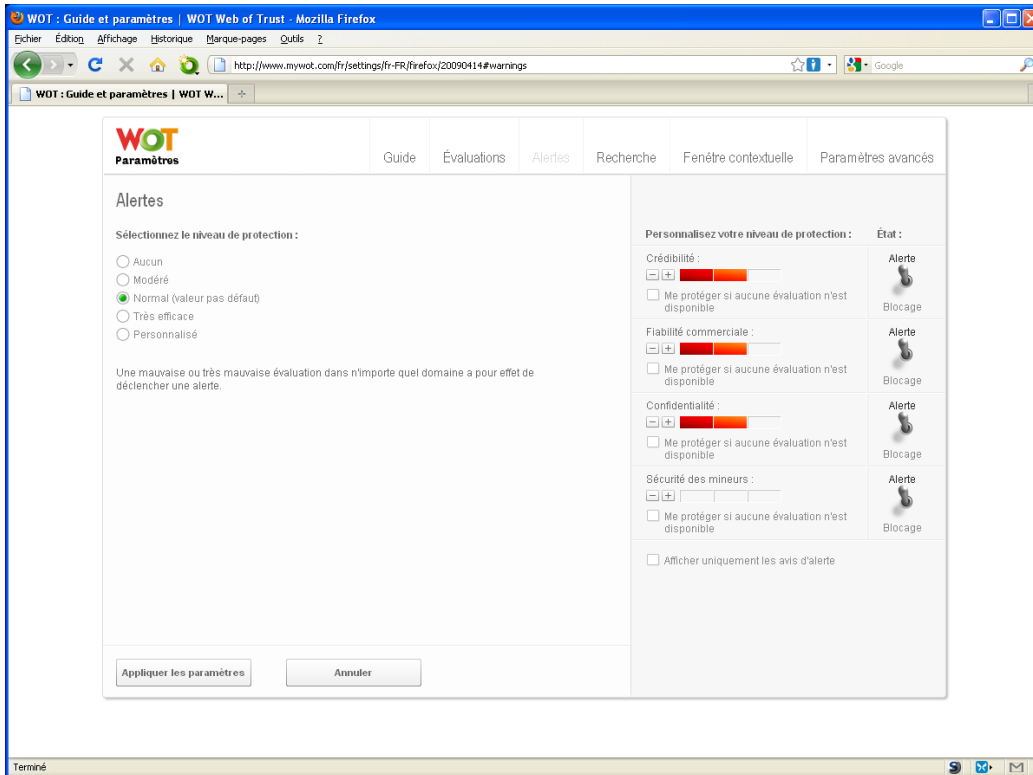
WOT : Guide et paramètres | WOT Web of Trust - Mozilla Firefox

Fichier Édition Affichage Historique Marque-pages Outils ?

http://www.mywot.com/fr/settings/fr-FR/firefox/20090414#warnings

Google

WOT : Guide et paramètres | WOT W...

WOT
Paramètres

Guide Évaluations Alertes Recherche Fenêtre contextuelle Paramètres avancés

Alertes

Sélectionnez le niveau de protection :

Aucun
Modéré
Normal (valeur pas défaut)
Très efficace
Personnalisé

Une mauvaise ou très mauvaise évaluation dans n'importe quel domaine a pour effet de déclencher une alerte.

Personnalisez votre niveau de protection : État :

Crédibilité :
Me protéger si aucune évaluation n'est disponible
Alerte
Blocage

Fiabilité commerciale :
Me protéger si aucune évaluation n'est disponible
Alerte
Blocage

Confidentialité :
Me protéger si aucune évaluation n'est disponible
Alerte
Blocage

Sécurité des mineurs :
Me protéger si aucune évaluation n'est disponible
Alerte
Blocage

Afficher uniquement les avis d'alerte

Appliquer les paramètres

Annuler

Terminé